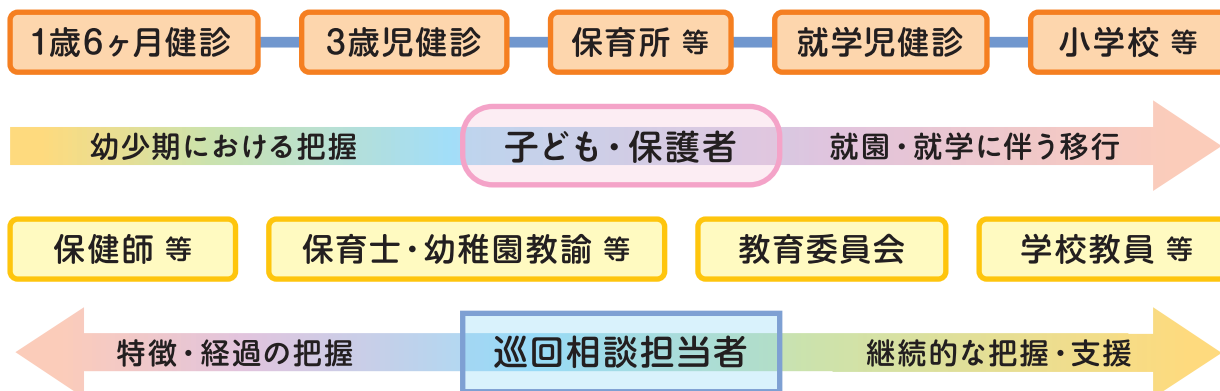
1歳6ヶ月健診

3歳児健診

保育所 等

就学児健診

小学校 等

幼少期における把握

子ども・保護者

就園・就学に伴う移行

保健師 等

保育士・幼稚園教諭 等

教育委員会

学校教員 等

特徴・経過の把握

巡回相談担当者

継続的な把握・支援